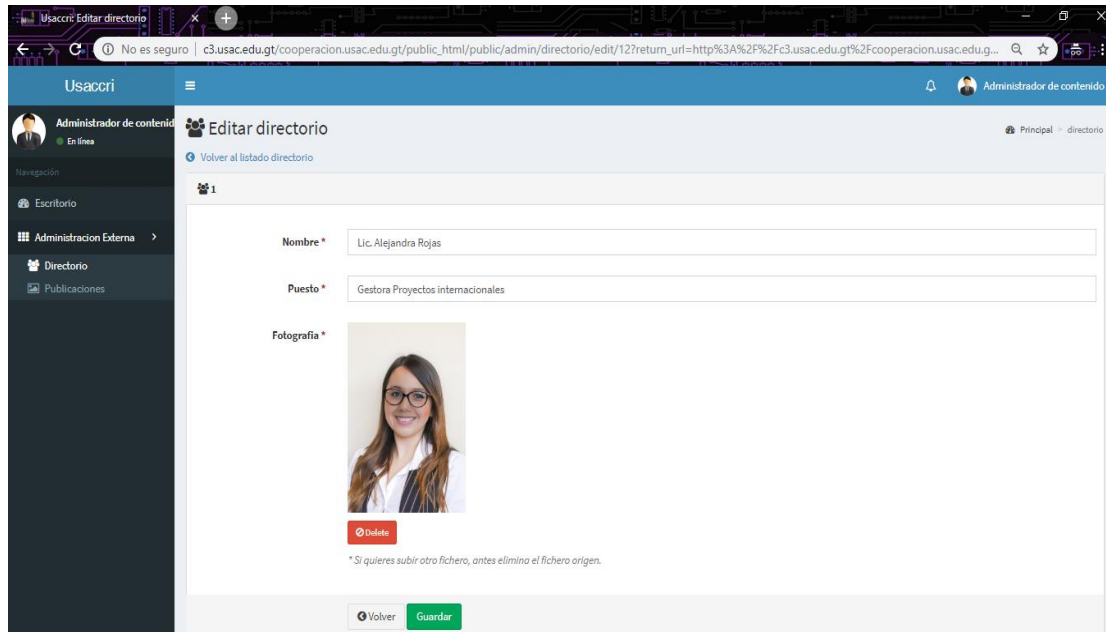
Usaccri: Editar directorio

No es seguro | c3.usac.edu.gt/cooperacion.usac.edu.gt/public_html/public/admin/directorio/edit/12?return_url=http%3A%2F%2Fc3.usac.edu.gt%2Fcooperacion.usac.edu.g...

Usaccri

Administrador de contenido

Administrador de contenid
En línea

Navegación

Escritorio

Administracion Externa

Directorio

Publicaciones

Editar directorio

Principal > directorio

Volver al listado directorio

1

Nombre *
Lic. Alejandra Rojas

Puesto *
Gestora Proyectos internacionales

Fotografia *

Delete

* Si quieres subir otro fichero, antes elimina el fichero origen.

Volver
Guardar